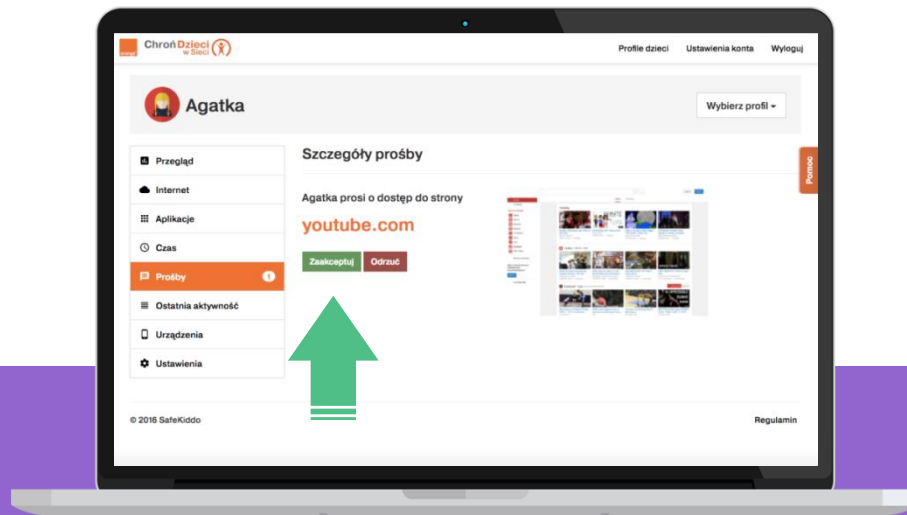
Chroń Dzieci w Sieci

Profile dzieci Ustawienia konta Wyloguj

Agatka

Wybierz profil

Przegląd
Internet
Aplikacje
Czas
Prośby 1
Ostatnia aktywność
Urządzenia
Ustawienia

Szczegóły prośby

Agatka prosi o dostęp do strony

youtube.com

Zaakceptuj Odrzuć

Pomoc

© 2016 SafeKiddo

Regulamin